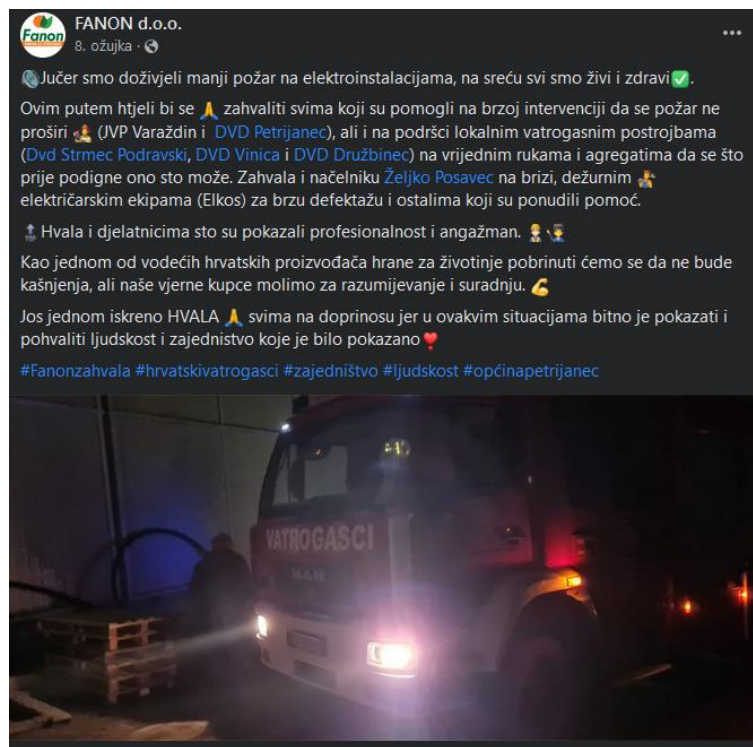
Fanon

FANON d.o.o.
8. ožujka ·

Jučer smo doživjeli manji požar na elektroinstalacijama, na sreću svi smo živi i zdravi✅.

Ovim putem htjeli bi se 🙏 zahvaliti svima koji su pomogli na brzoj intervenciji da se požar ne proširi (JVP Varaždin i DVD Petrijanec), ali i na podršci lokalnim vatrogasnim postrojbama (Dvd Strmec Podravski, DVD Vinica i DVD Družbinec) na vrijednim rukama i agregatima da se što prije podigne ono sto može. Zahvala i načelniku Željko Posavec na brizi, dežurnim električarskim ekipama (Elkos) za brzu defektažu i ostalima koji su ponudili pomoć.

Hvala i djelatnicima sto su pokazali profesionalnost i angažman.

Kao jednom od vodećih hrvatskih proizvođača hrane za životinje pobrinuti ćemo se da ne bude kašnjenja, ali naše vjerne kupce molimo za razumijevanje i suradnju. 💪

Jos jednom iskreno HVALA 🙏 svima na doprinosu jer u ovakvim situacijama bitno je pokazati i pohvaliti ljudskost i zajedinstvo koje je bilo pokazano❣️

#Fanonzahvala #hrvatskivatrogasci #zajedništvo #ljudskost #općinapetrijanec

VATROGASCI
MAN